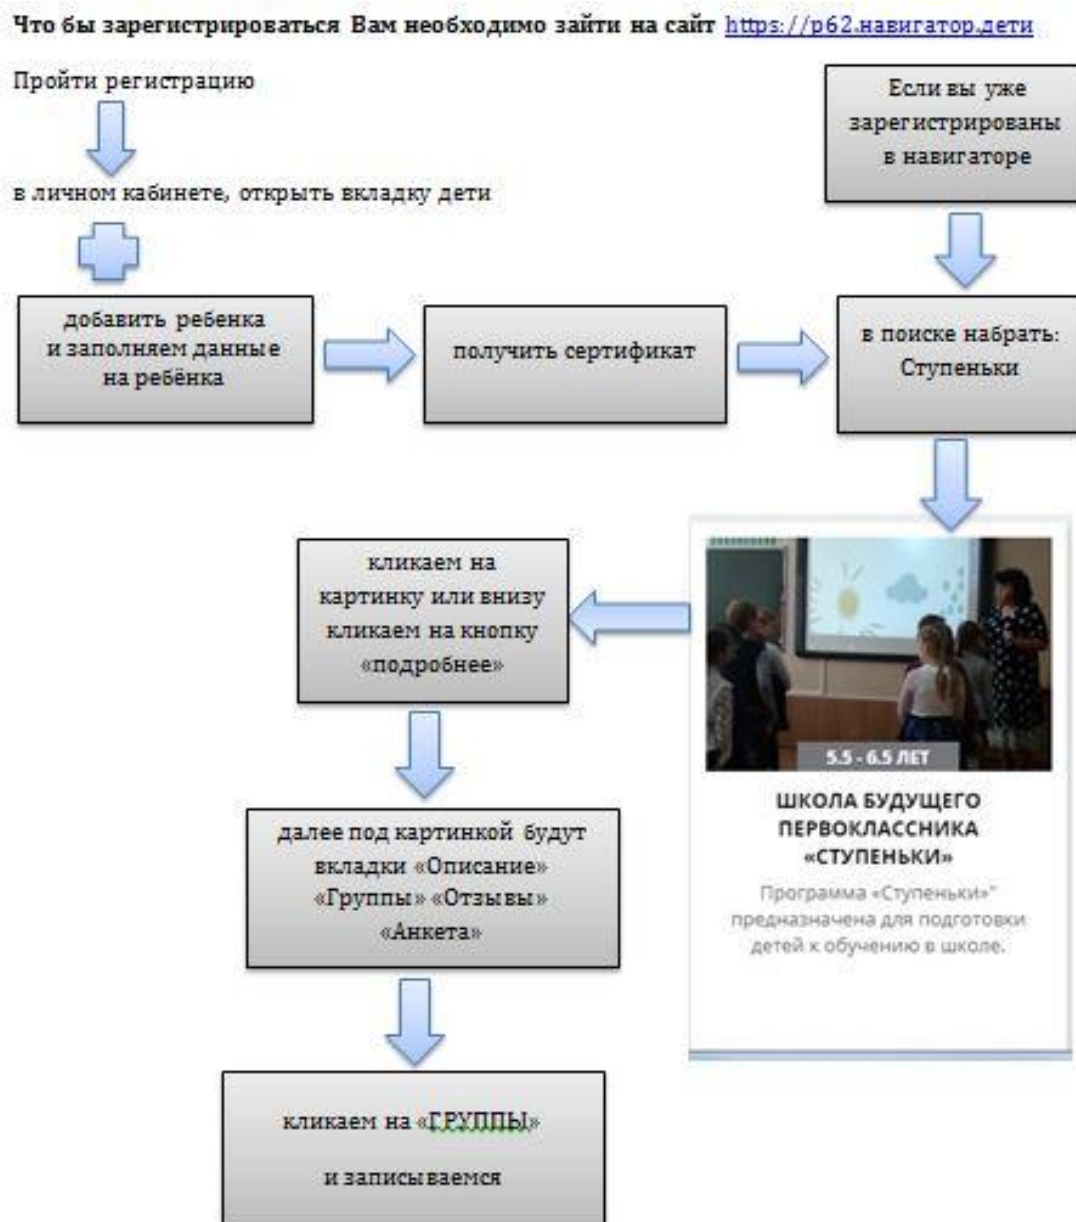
Что бы зарегистрироваться Вам необходимо зайти на сайт https://р62.навигатор.дети

Пройти регистрацию

в личном кабинете, открыть вкладку дети

Если вы уже зарегистрированы в навигаторе

добавить ребенка и заполняем данные на ребёнка

получить сертификат

в поиске набрать: Ступеньки

кликаем на картинку или внизу кликаем на кнопку «подробнее»

5.5 - 6.5 ЛЕТ

ШКОЛА БУДУЩЕГО ПЕРВОКЛАССНИКА «СТУПЕНЬКИ»

Программа «Ступеньки"' предназначена для подготовки детей к обучению в школе.

далее под картинкой будут вкладки «Описание» «Группы» «Отзывы» «Анкета»

кликаем на «ГРУППЫ»

и записываемся